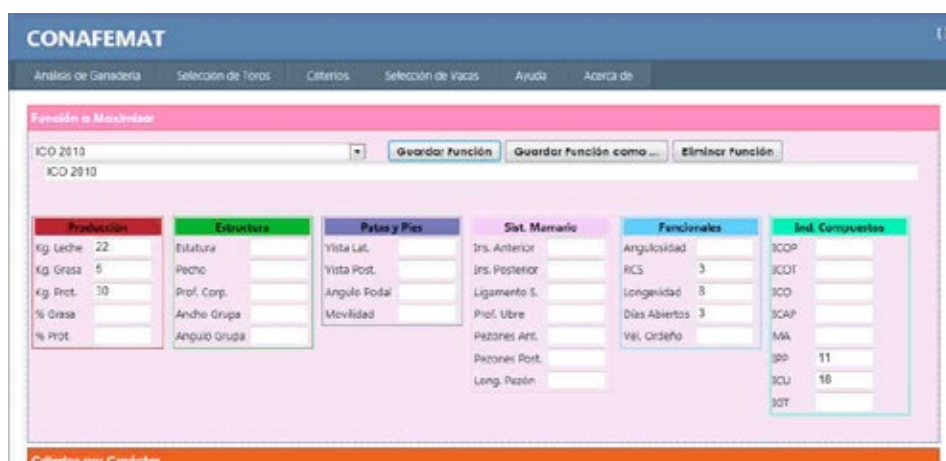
CONAFEMAT

Análisis de Ganadería | Selección de Toros | Criterios | Selección de Vacas | Ayuda | Acerca de

Función a Maximizar

ICO 2010

Guardar Función | Guardar Función como ... | Eliminar Función

ICO 2010

Producción
Kg. Leche 22
Kg. Grasa 5
Kg. Prot. 10
% Grasa
% Prot.

Estructura
Estatura
Pecho
Prof. Corp.
Ancho Grupa
Angulo Grupa

Patas y Pies
Vista Lat.
Vista Post.
Angulo Podal
Movilidad

Sist. Mamario
Irs. Anterior
Irs. Posterior
Ligamento S.
Prof. Ubre
Pezones Ant.
Pezones Post.
Long. Pezón

Funcionales
Angulosidad
RCS 3
Longevidad 8
Días Abiertos 3
Vel. Ordeño

Ind. Compuestos
ICOP
ICOT
ICO
ICAP
MA
IPP 11
ICU 18
IGT

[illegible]